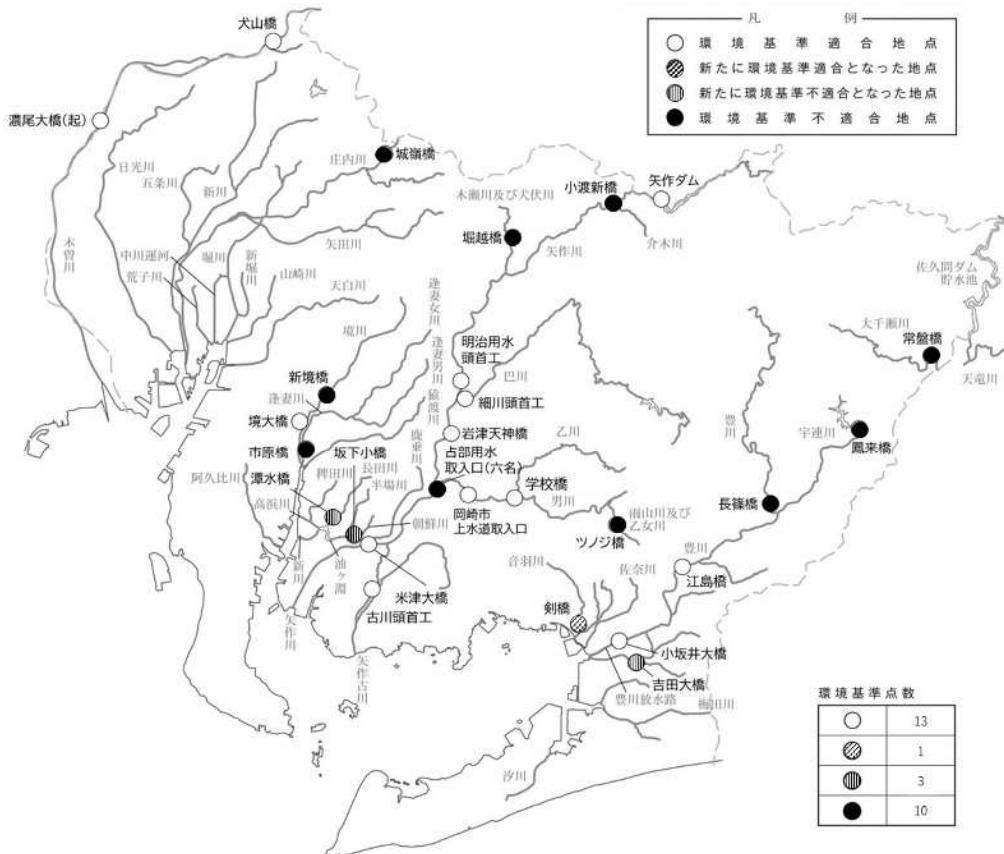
凡　例
○ 環境基準適合地点
新たに環境基準適合となった地点
新たに環境基準不適合となった地点
● 環境基準不適合地点

犬山橋
濃尾大橋(起)
日光川
五条川
新川
木曽川
中川運河
荒子川
堀川
新堀川
山崎川
天白川
庄内川
城嶺橋
矢田川
木瀬川及び犬伏川
小渡新橋
矢作ダム
介木川
堀越橋
矢作川
逢妻女川
逢妻男川
境川
新境橋
逢妻川
境大橋
市原橋
阿久比川
潭水橋
高浜川
稗田川
長田川
半場川
坂下小橋
猿渡川
鹿乗川
明治用水頭首工
巴川
細川頭首工
岩津天神橋
乙川
占部用水取入口(六名)
学校橋
男川
岡崎市上水道取入口
朝鮮川
油ヶ淵
新川
矢作川
米津大橋
古川頭首工
矢作古川
雨山川及び乙女川
ツノジ橋
音羽川
佐奈川
豊川
江島橋
剣橋
小坂井大橋
吉田大橋
豊川放水路
柳田川
汐川
佐久間ダム貯水池
大千瀬川
常盤橋
天竜川
豊川
宇連川
鳳来橋
長篠橋

環境基準点数
| | |
|---|---|
| ○ | 13 |
| | 1 |
| | 3 |
| ● | 10 |